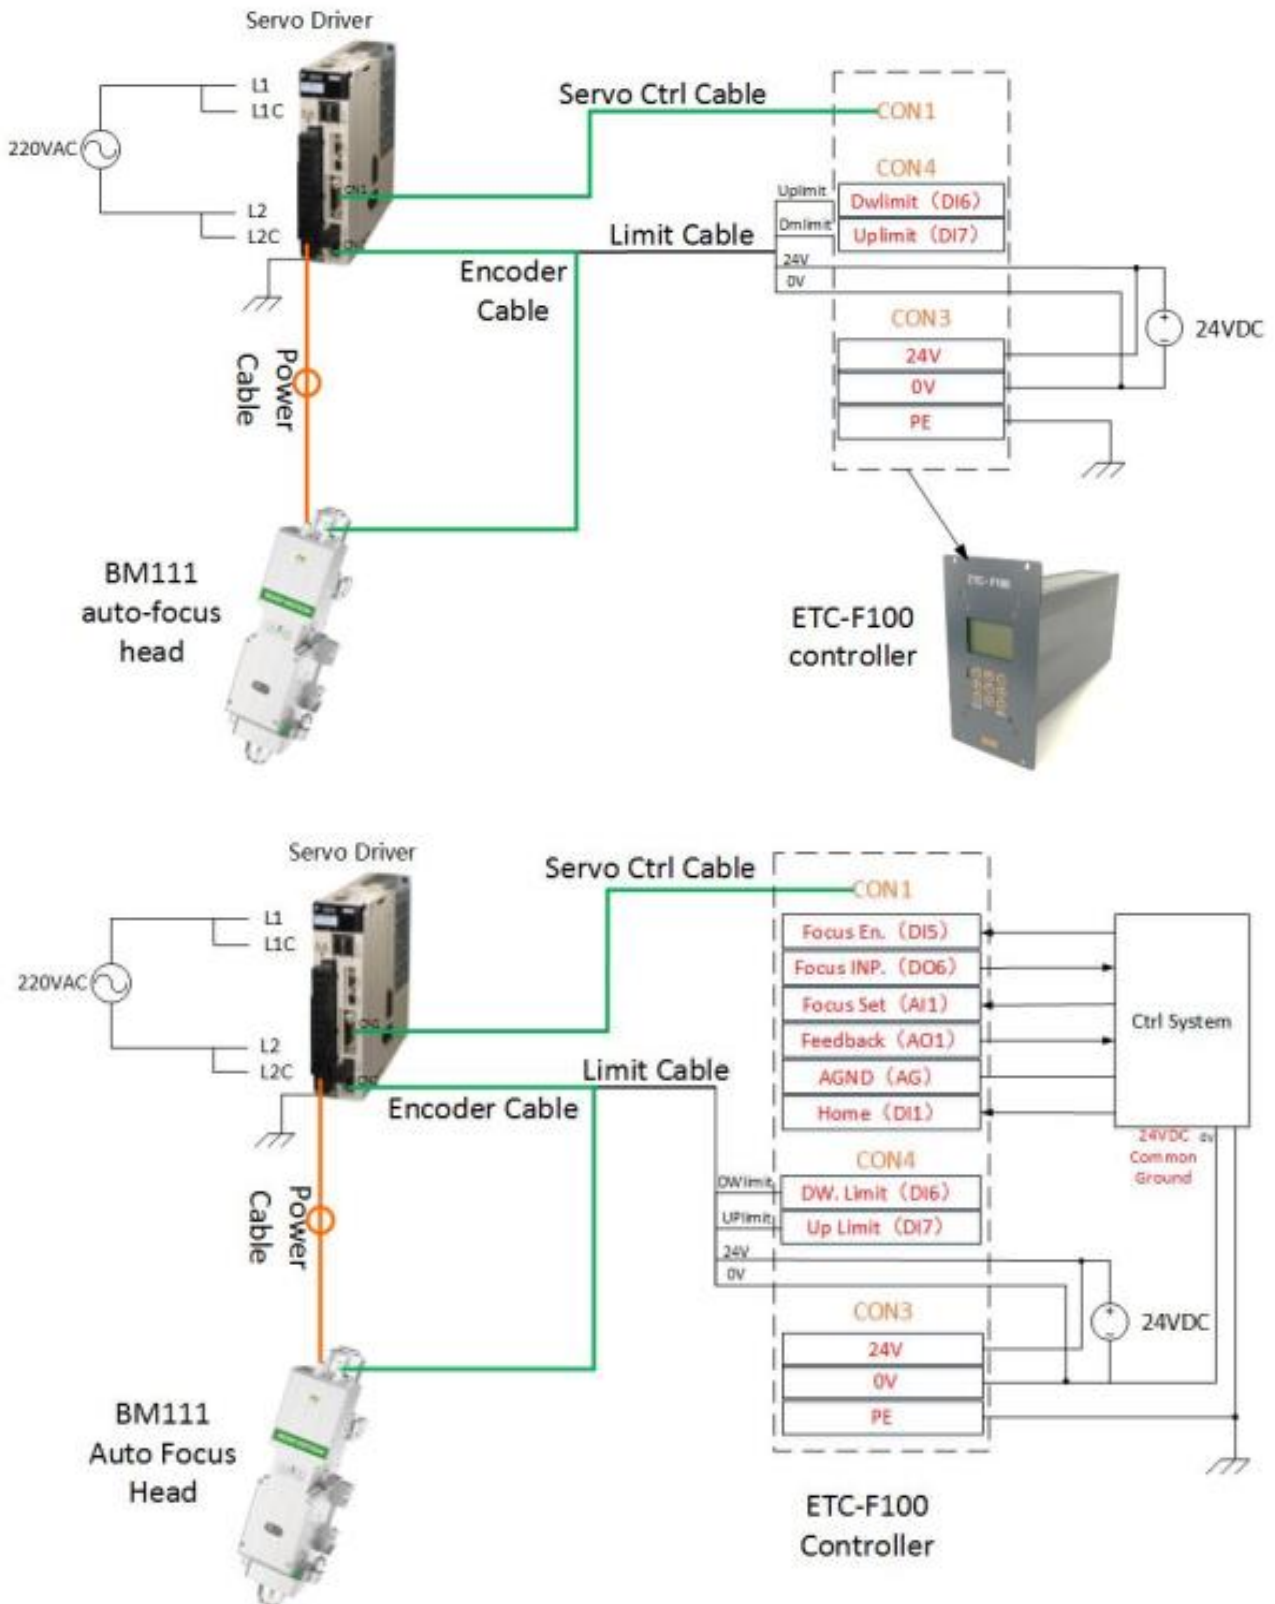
Servo Driver

L1
L1C
220VAC
L2
L2C

Servo Ctrl Cable
CON1
CON4
Uplimit
Dwlimit（DI6）
Dmlimit
Uplimit（DI7）
Limit Cable
24V
0V
Encoder Cable
CON3
24VDC
24V
0V
PE
Power Cable

BM111 auto-focus head

ETC-F100
ETC-F100 controller

Servo Driver
L1
L1C
220VAC
L2
L2C
Servo Ctrl Cable
CON1
Focus En.（DI5）
Focus INP.（DO6）
Focus Set（AI1）
Feedback（AO1）
AGND（AG）
Home（DI1）
Ctrl System
Limit Cable
Encoder Cable
24VDC 0V Common Ground
CON4
DWlimit
DW. Limit（DI6）
UPlimit
Up Limit（DI7）
24V
0V
Power Cable
CON3
24VDC
24V
0V
PE

BM111 Auto Focus Head

ETC-F100 Controller